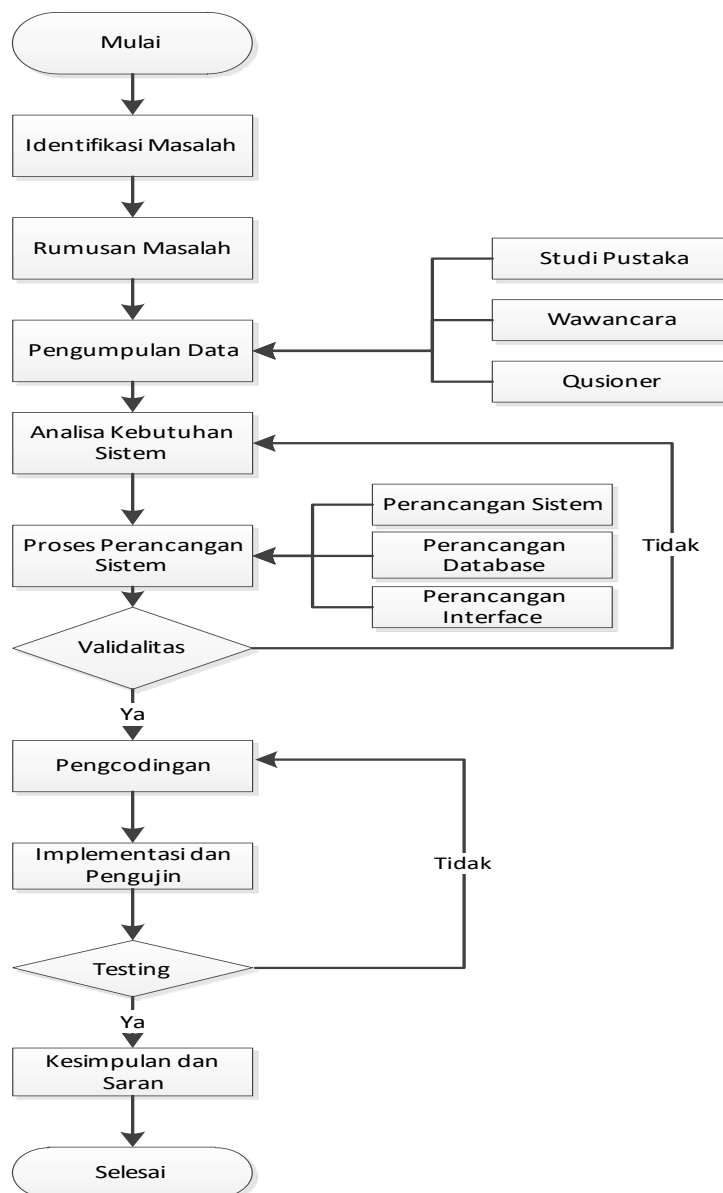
Mulai

Identifikasi Masalah

Rumusan Masalah

Studi Pustaka

Wawancara

Pengumpulan Data

Qusioner

Analisa Kebutuhan Sistem

Perancangan Sistem

Proses Perancangan Sistem

Perancangan Database

Tidak

Perancangan Interface

Validalitas

Ya

Pengcodingan

Implementasi dan Pengujin

Tidak

Testing

Ya

Kesimpulan dan Saran

Selesai